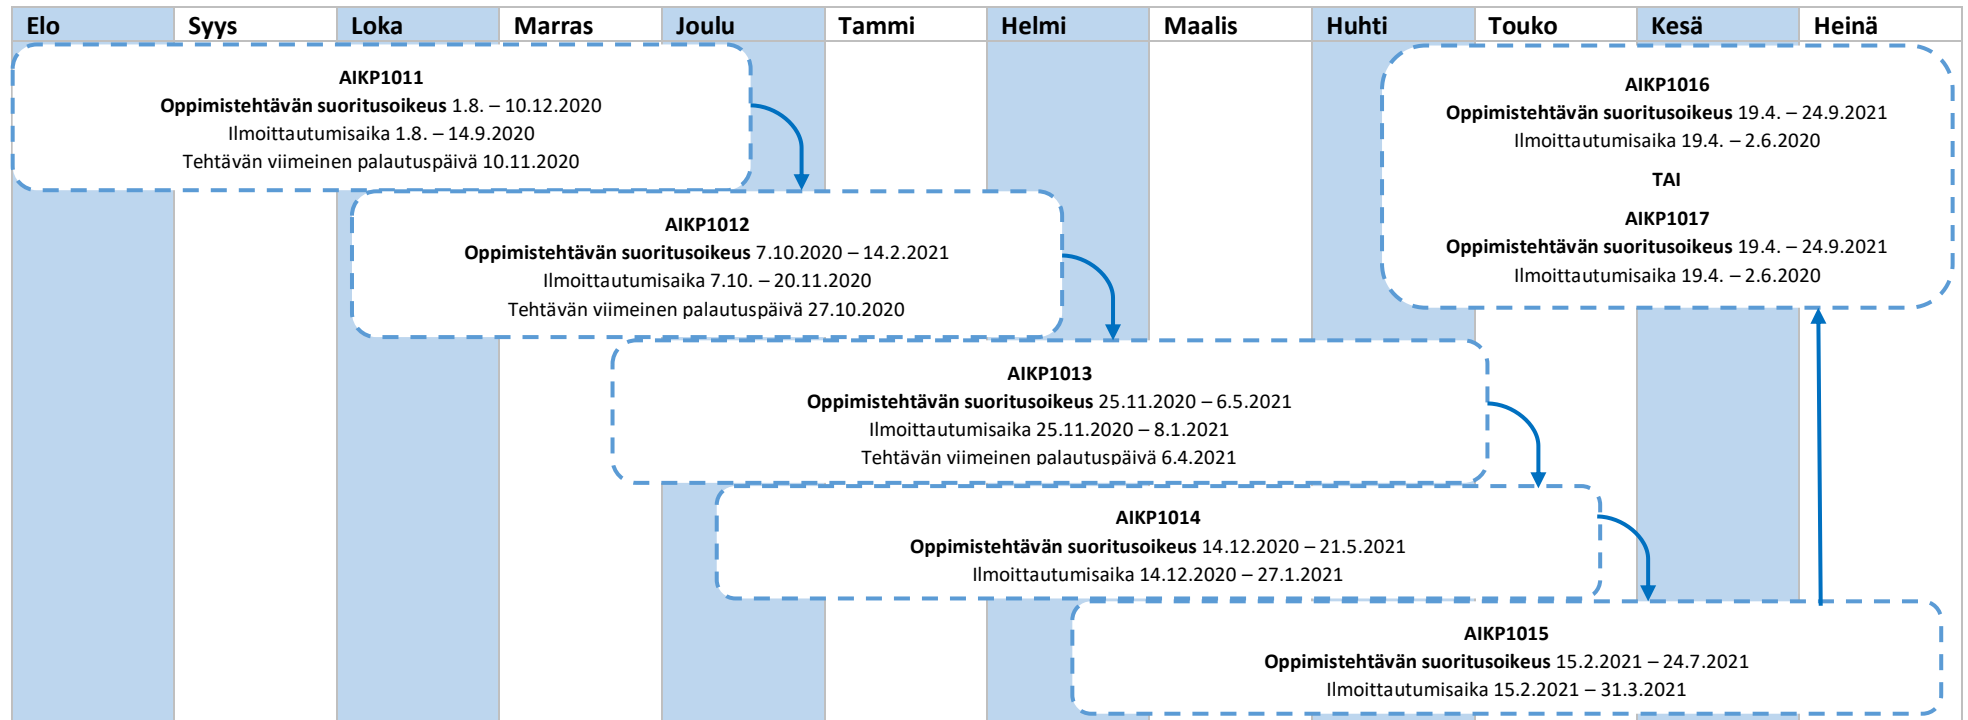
| Elo | Syys | Loka | Marras | Joulu | Tammi | Helmi | Maalis | Huhti | Touko | Kesä | Heinä |
|---|---|---|---|---|---|---|---|---|---|---|---|

AIKP1011
Oppimistehtävän suoritusoikeus 1.8. – 10.12.2020
Ilmoittautumisaika 1.8. – 14.9.2020
Tehtävän viimeinen palautuspäivä 10.11.2020

AIKP1012
Oppimistehtävän suoritusoikeus 7.10.2020 – 14.2.2021
Ilmoittautumisaika 7.10. – 20.11.2020
Tehtävän viimeinen palautuspäivä 27.10.2020

AIKP1013
Oppimistehtävän suoritusoikeus 25.11.2020 – 6.5.2021
Ilmoittautumisaika 25.11.2020 – 8.1.2021
Tehtävän viimeinen palautuspäivä 6.4.2021

AIKP1014
Oppimistehtävän suoritusoikeus 14.12.2020 – 21.5.2021
Ilmoittautumisaika 14.12.2020 – 27.1.2021

AIKP1015
Oppimistehtävän suoritusoikeus 15.2.2021 – 24.7.2021
Ilmoittautumisaika 15.2.2021 – 31.3.2021

AIKP1016
Oppimistehtävän suoritusoikeus 19.4. – 24.9.2021
Ilmoittautumisaika 19.4. – 2.6.2020

TAI

AIKP1017
Oppimistehtävän suoritusoikeus 19.4. – 24.9.2021
Ilmoittautumisaika 19.4. – 2.6.2020